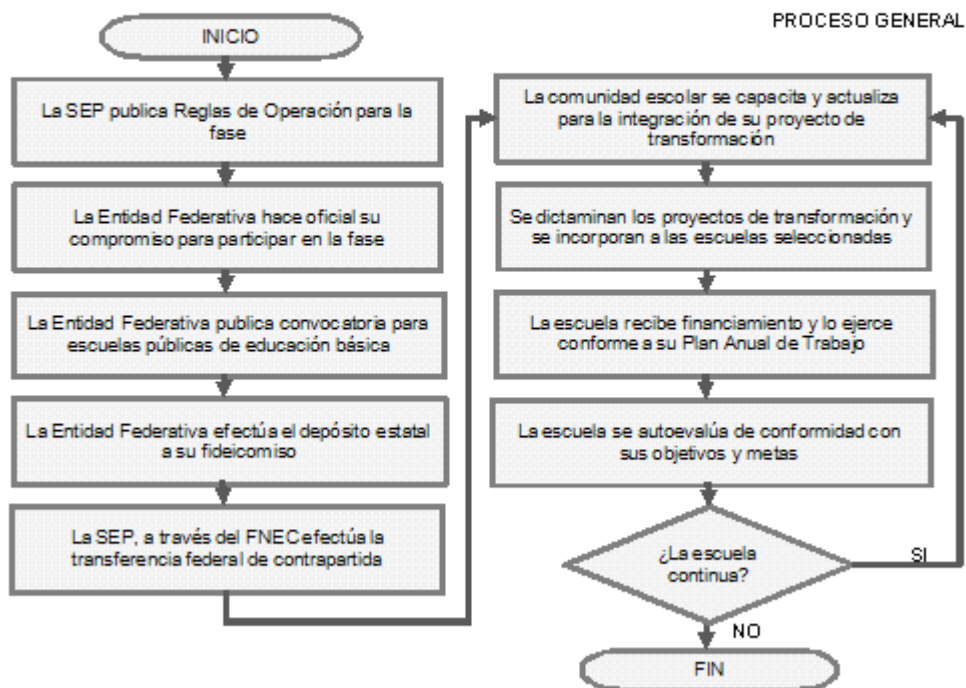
PROCESO GENERAL

INICIO

La SEP publica Reglas de Operación para la fase

La Entidad Federativa hace oficial su compromiso para participar en la fase

La Entidad Federativa publica convocatoria para escuelas públicas de educación básica

La Entidad Federativa efectúa el depósito estatal a su fideicomiso

La SEP, a través del FNEC efectúa la transferencia federal de contrapartida

La comunidad escolar se capacita y actualiza para la integración de su proyecto de transformación

Se dictaminan los proyectos de transformación y se incorporan a las escuelas seleccionadas

La escuela recibe financiamiento y lo ejerce conforme a su Plan Anual de Trabajo

La escuela se autoevalúa de conformidad con sus objetivos y metas

¿La escuela continua?

SI

NO

FIN